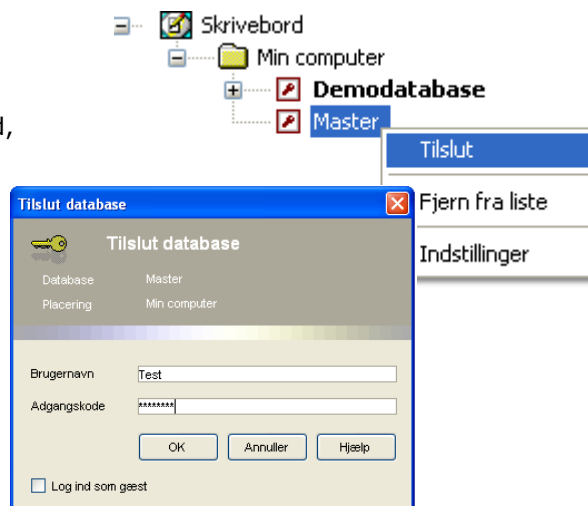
Skrivebord
Min computer
Demodatabase
Master
d,
Tilslut
Fjern fra liste
Indstillinger

Tilslut database
Tilslut database
Database Master
Placering Min computer
Brugernavn Test
Adgangskode ********
OK
Annuller
Hjælp
Log ind som gæst